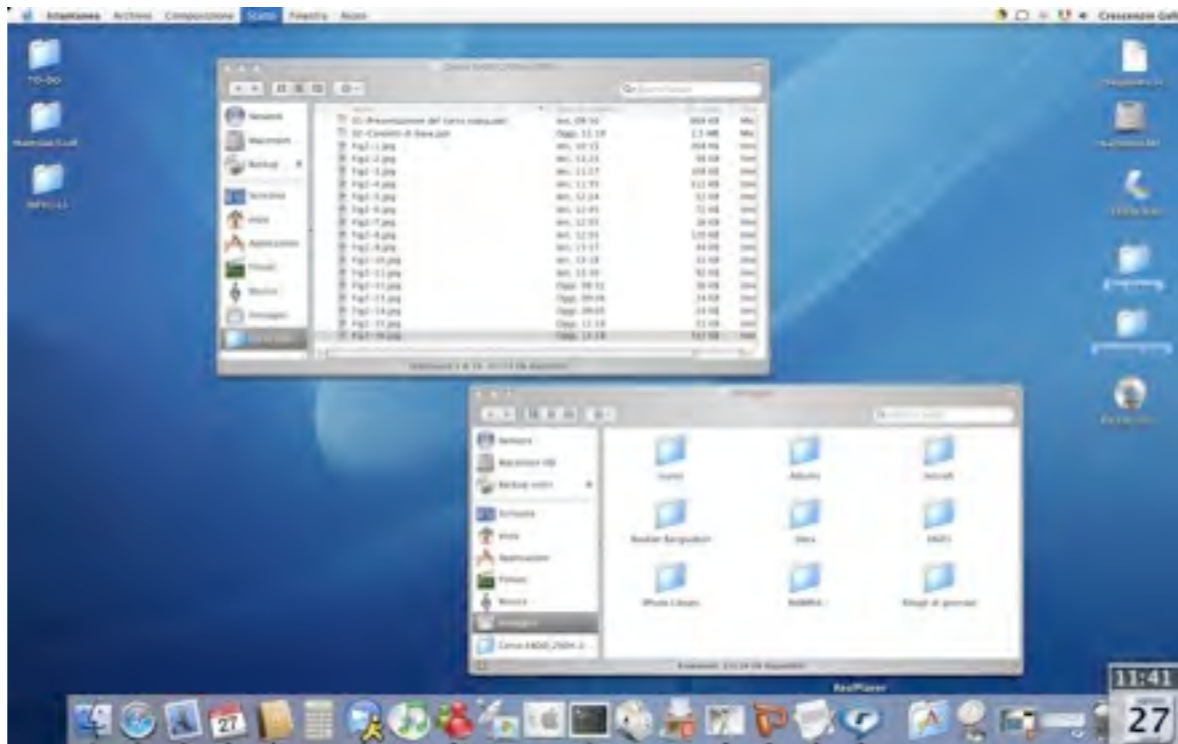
Interazione Archivio Composizione Vista Finestra Aiuto

Crescenzio Gall

TO-DO

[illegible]

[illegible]

Network

Macintosh

Backup

Scrivania

Inizio

Applicazioni

Filmati

Musica

Immagini

01-Presentazione del corso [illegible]	ieri, 09:32	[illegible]
02-Contenti di Base.ppt	Oggi, 11:14	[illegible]
Fig2-1.jpg	ieri, 10:15
Fig2-2.jpg	ieri, 11:21
Fig2-3.jpg	ieri, 11:27
Fig2-4.jpg	ieri, 11:33
Fig2-5.jpg	ieri, 12:24
Fig2-6.jpg	ieri, 12:41
Fig2-7.jpg	ieri, 12:55
Fig2-8.jpg	ieri, 12:55
Fig2-9.jpg	ieri, 13:07
Fig2-10.jpg	ieri, 13:18
Fig2-11.jpg	ieri, 13:30
Fig2-12.jpg	Oggi, 09:32
Fig2-13.jpg	Oggi, 09:04
Fig2-14.jpg	Oggi, 09:05
Fig2-15.jpg	Oggi, 11:18
Fig2-16.jpg	Oggi, 11:18

Immagini

Network

Macintosh HD

Backup estivi

Scrivania

Inizio

Applicazioni

Filmati

Musica

Immagini

Corso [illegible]

Icone

Album

Innnet

Router Bergvalen

Vera

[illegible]

iPhoto Library

Nobile

Rilugi di giornale

RealPlayer

11:41

27